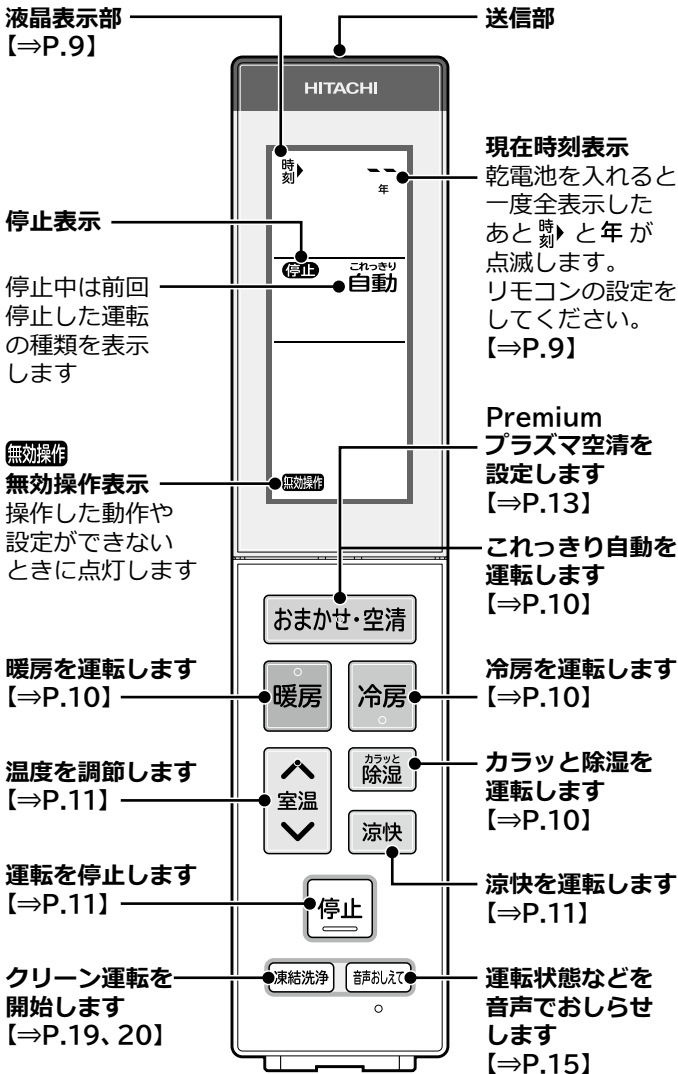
液晶表示部
【⇒P.9】

送信部

HITACHI

時刻

年

現在時刻表示
乾電池を入れると一度全表示したあと 時刻 と 年 が点滅します。リモコンの設定をしてください。
【⇒P.9】

停止表示

停止

これっきり
自動

停止中は前回停止した運転の種類を表示します

Premium
プラズマ空清を設定します
【⇒P.13】

無効操作
無効操作表示
操作した動作や設定ができないときに点灯します

無効操作

これっきり自動を運転します
【⇒P.10】

おまかせ・空清

暖房を運転します
【⇒P.10】

暖房

冷房

冷房を運転します
【⇒P.10】

温度を調節します
【⇒P.11】

室温

カラッと
除湿

カラッと除湿を運転します
【⇒P.10】

涼快

運転を停止します
【⇒P.11】

停止

涼快を運転します
【⇒P.11】

クリーン運転を開始します
【⇒P.19、20】

凍結洗浄

音声おしえて

運転状態などを音声でおしらせします
【⇒P.15】